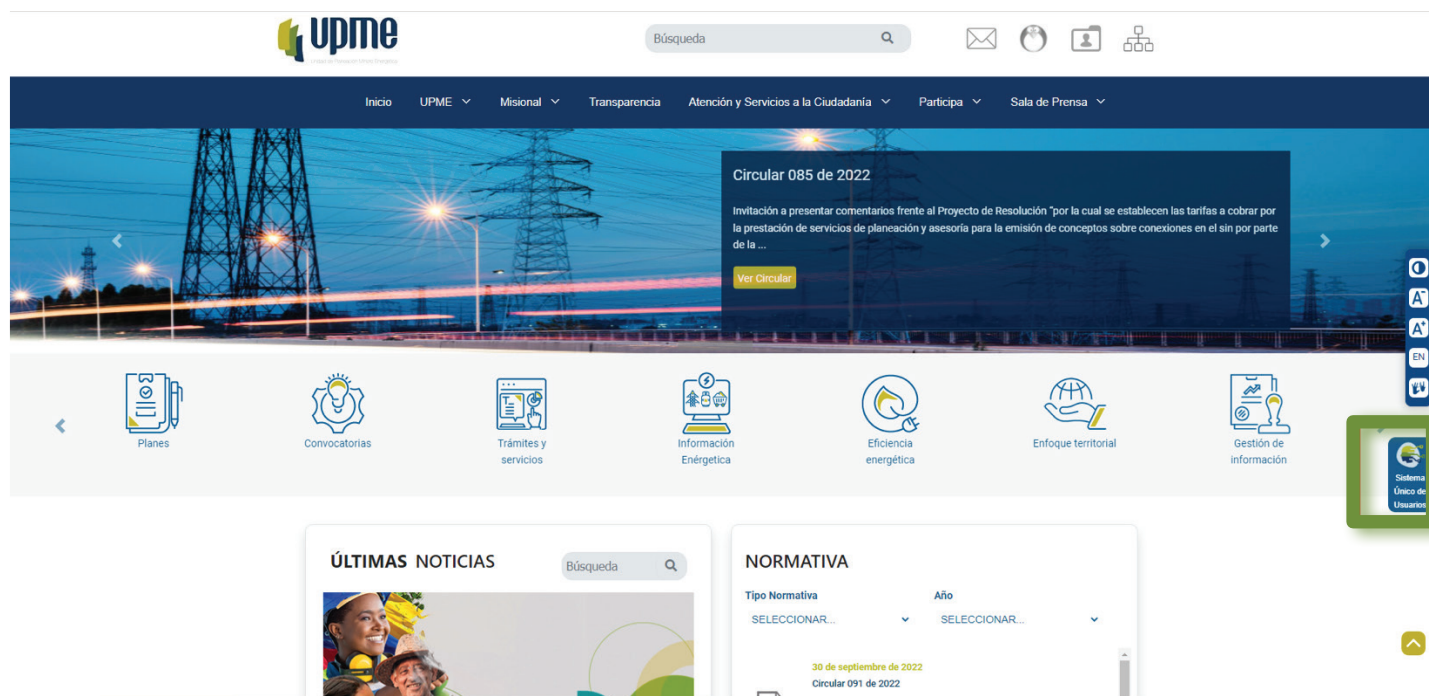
upme
Unidad de Planeación Minero Energética

Búsqueda

Inicio UPME Misional Transparencia Atención y Servicios a la Ciudadanía Participa Sala de Prensa

Circular 085 de 2022

Invitación a presentar comentarios frente al Proyecto de Resolución "por la cual se establecen las tarifas a cobrar por la prestación de servicios de planeación y asesoría para la emisión de conceptos sobre conexiones en el sin por parte de la ...

Ver Circular

EN

Planes
Convocatorias
Trámites y servicios
Información Energética
Eficiencia energética
Enfoque territorial
Gestión de información

Sistema Único de Usuarios

ÚLTIMAS NOTICIAS
Búsqueda

NORMATIVA
Tipo Normativa
SELECCIONAR...
Año
SELECCIONAR...

30 de septiembre de 2022
Circular 091 de 2022